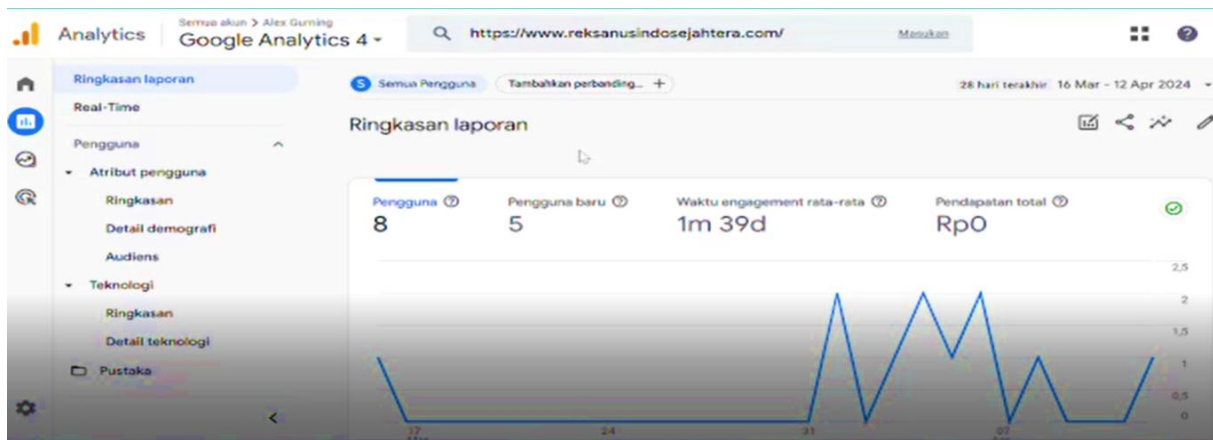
Analytics

Semua akun > Alex Guming
Google Analytics 4

https://www.reksanusindosejahtera.com/

Masukan

Ringkasan laporan
Real-Time
Pengguna
Atribut pengguna
Ringkasan
Detail demografi
Audiens
Teknologi
Ringkasan
Detail teknologi
Pustaka

S Semua Pengguna
Tambahkan perbanding... +
28 hari terakhir 16 Mar - 12 Apr 2024

Ringkasan laporan

Pengguna ⓘ
8
Pengguna baru ⓘ
5
Waktu engagement rata-rata ⓘ
1m 39d
Pendapatan total ⓘ
Rp0

2,5
2
1,5
1
0,5
0

17
24
31
07